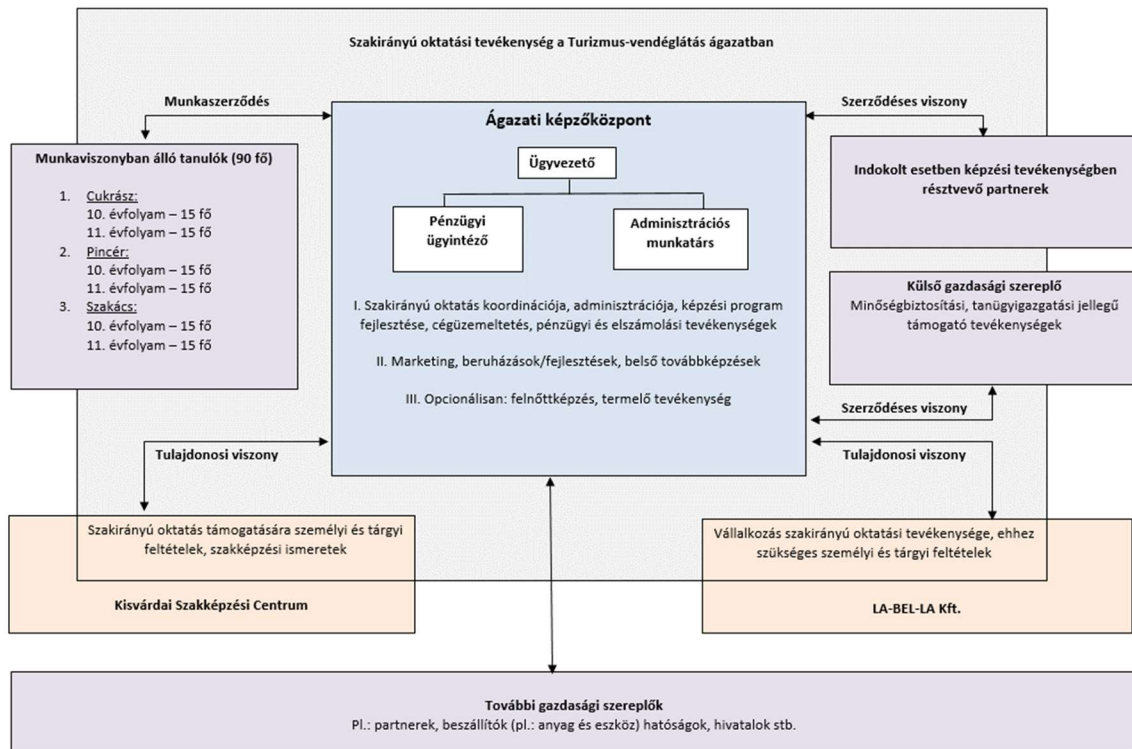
Szakirányú oktatási tevékenység a Turizmus-vendéglátás ágazatban

Munkaszerződés

Ágazati képzőközpont

Szerződéses viszony

Munkaviszonyban álló tanulók (90 fő)

1. Cukrász:
10. évfolyam – 15 fő
11. évfolyam – 15 fő
2. Pincér:
10. évfolyam – 15 fő
11. évfolyam – 15 fő
3. Szakács:
10. évfolyam – 15 fő
11. évfolyam – 15 fő

Ügyvezető

Pénzügyi ügyintéző

Adminisztrációs munkatárs

Indokolt esetben képzési tevékenységben résztvevő partnerek

Külső gazdasági szereplő
Minőségbiztosítási, tanügyigazgatási jellegű támogató tevékenységek

I. Szakirányú oktatás koordinációja, adminisztrációja, képzési program fejlesztése, cégüzemeltetés, pénzügyi és elszámolási tevékenységek

II. Marketing, beruházások/fejlesztések, belső továbbképzések

III. Opcionálisan: felnőttképzés, termelő tevékenység

Szerződéses viszony

Tulajdonosi viszony

Tulajdonosi viszony

Szakirányú oktatás támogatására személyi és tárgyi feltételek, szakképzési ismeretek

Kisvárdai Szakképzési Centrum

Vállalkozás szakirányú oktatási tevékenysége, ehhez szükséges személyi és tárgyi feltételek

LA-BEL-LA Kft.

További gazdasági szereplők
Pl.: partnerek, beszállítók (pl.: anyag és eszköz) hatóságok, hivatalok stb.